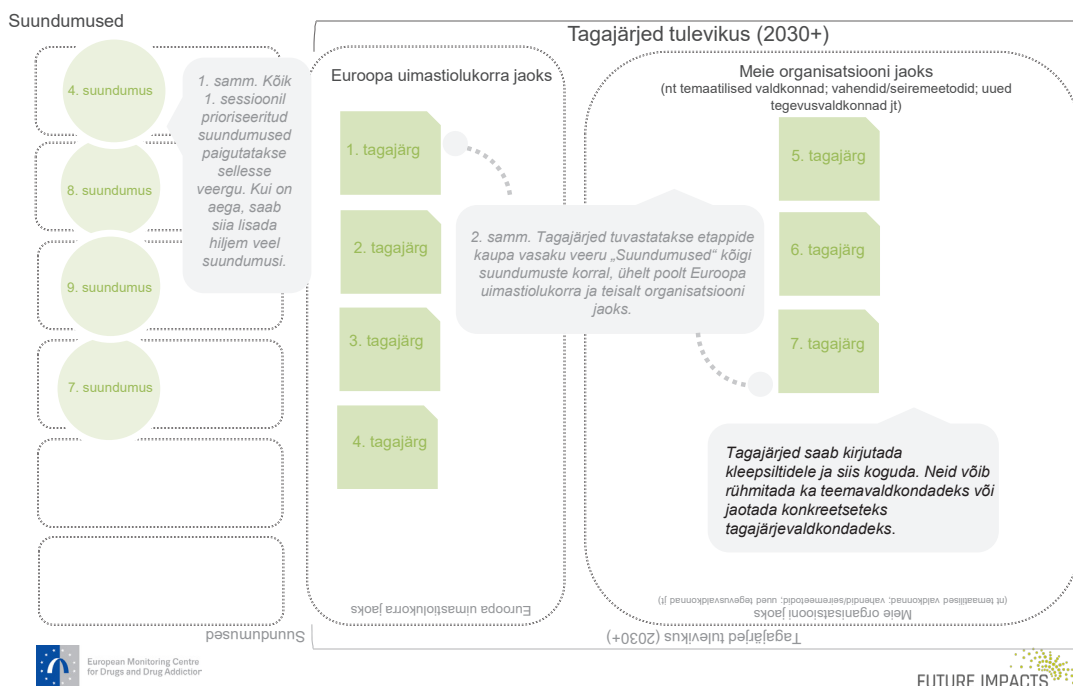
Suundumused

Tagajärjed tulevikus (2030+)

4. suundumus

8. suundumus

9. suundumus

7. suundumus

1. samm. Kõik 1. sessioonil prioriseeritud suundumused paigutatakse sellesse veergu. Kui on aega, saab siia lisada hiljem veel suundumusi.

Euroopa uimastiolukorra jaoks

1. tagajärg

2. tagajärg

3. tagajärg

4. tagajärg

Meie organisatsiooni jaoks
(nt temaatilised valdkonnad; vahendid/seiremeetodid; uued tegevusvaldkonnad jt)

5. tagajärg

6. tagajärg

7. tagajärg

2. samm. Tagajärjed tuvastatakse etappide kaupa vasaku veeru „Suundumused“ kõigi suundumuste korral, ühelt poolt Euroopa uimastiolukorra ja teisalt organisatsiooni jaoks.

Tagajärjed saab kirjutada kleepsiltidele ja siis koguda. Neid võib rühmitada ka teemavaldkondadeks või jaotada konkreetseteks tagajärjevaldkondadeks.

Euroopa uimastiolukorra jaoks

Meie organisatsiooni jaoks
(nt temaatilised valdkonnad; vahendid/seiremeetodid; uued tegevusvaldkonnad jt)

Suundumused

Tagajärjed tulevikus (2030+)

European Monitoring Centre for Drugs and Drug Addiction

FUTURE IMPACTS